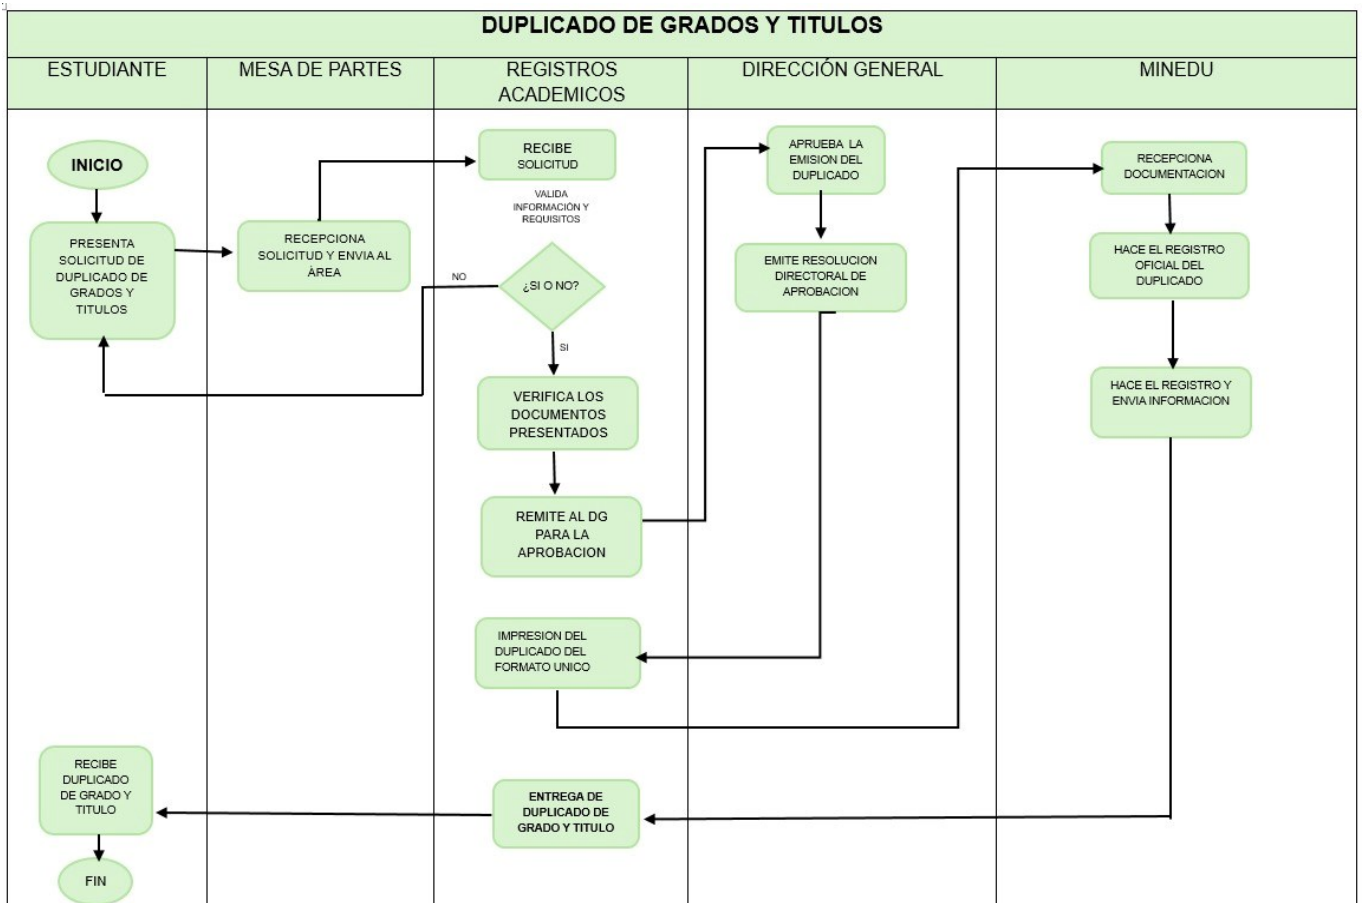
DUPLICADO DE GRADOS Y TITULOS

| ESTUDIANTE | MESA DE PARTES | REGISTROS ACADEMICOS | DIRECCIÓN GENERAL | MINEDU |
|---|---|---|---|---|

INICIO

PRESENTA SOLICITUD DE DUPLICADO DE GRADOS Y TITULOS

RECEPCIONA SOLICITUD Y ENVIA AL ÁREA

RECIBE SOLICITUD

VALIDA INFORMACIÓN Y REQUISITOS

NO

¿SI O NO?

SI

VERIFICA LOS DOCUMENTOS PRESENTADOS

REMITE AL DG PARA LA APROBACION

APRUEBA LA EMISION DEL DUPLICADO

EMITE RESOLUCION DIRECTORAL DE APROBACION

IMPRESION DEL DUPLICADO DEL FORMATO UNICO

RECEPCIONA DOCUMENTACION

HACE EL REGISTRO OFICIAL DEL DUPLICADO

HACE EL REGISTRO Y ENVIA INFORMACION

ENTREGA DE DUPLICADO DE GRADO Y TITULO

RECIBE DUPLICADO DE GRADO Y TITULO

FIN